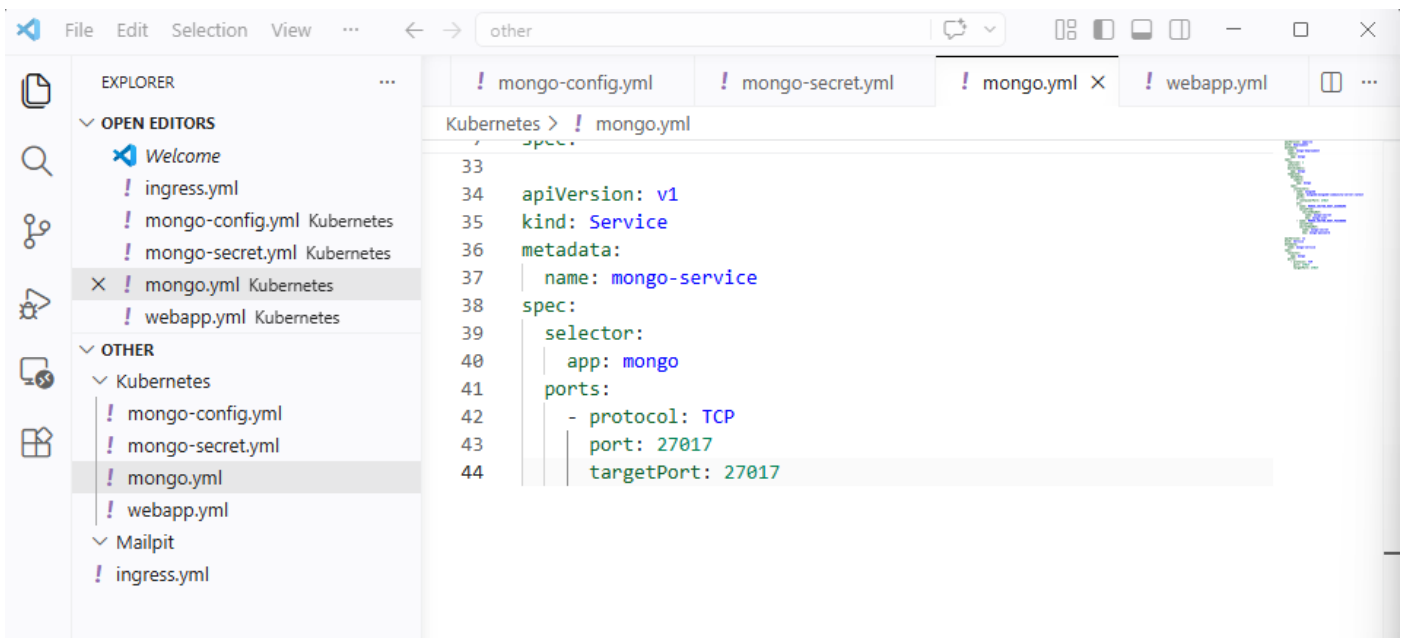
File Edit Selection View ··· ← → other

EXPLORER ···
OPEN EDITORS
Welcome
! ingress.yml
! mongo-config.yml Kubernetes
! mongo-secret.yml Kubernetes
× ! mongo.yml Kubernetes
! webapp.yml Kubernetes
OTHER
Kubernetes
! mongo-config.yml
! mongo-secret.yml
! mongo.yml
! webapp.yml
Mailpit
! ingress.yml

! mongo-config.yml ! mongo-secret.yml ! mongo.yml × ! webapp.yml

Kubernetes > ! mongo.yml

33
34 apiVersion: v1
35 kind: Service
36 metadata:
37 name: mongo-service
38 spec:
39 selector:
40 app: mongo
41 ports:
42 - protocol: TCP
43 port: 27017
44 targetPort: 27017